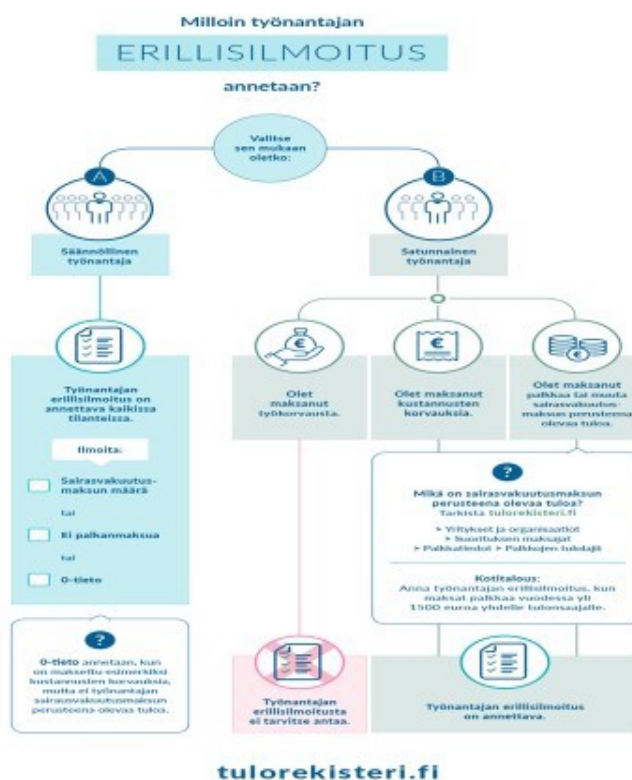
Milloin työnantajan

ERILLISILMOITUS

annetaan?

Valitse sen mukaan oletko:

A

Säännöllinen työnantaja

B

Satunnainen työnantaja

Työnantajan erillisilmoitus on annettava kaikissa tilanteissa.

Ilmoita:

Sairasvakuutusmaksun määrä

tai

Ei palkanmaksua

tai

0-tieto

?

0-tieto annetaan, kun on maksettu esimerkiksi kustannusten korvauksia, mutta ei työnantajan sairausvakuutusmaksun perusteena olevaa tuloa.

Olet maksanut työkorvausta.

Olet maksanut kustannusten korvauksia.

Olet maksanut palkkaa tai muuta sairasvakuutusmaksun perusteena olevaa tuloa.

?

Mikä on sairasvakuutusmaksun perusteena oleva tulo? Tarkista tulorekisteri.fi

> Yritykset ja organisaatiot > Suorituksen maksajat > Palkkatiedot > Palkkojen tulolajit

Kotitalous:
Anna työnantajan erillisilmoitus, kun maksat palkkaa vuodessa yli 1500 euroa yhdelle tulonsaajalle.

Työnantajan erillisilmoitusta ei tarvitse antaa.

Työnantajan erillisilmoitus on annettava.

tulorekisteri.fi